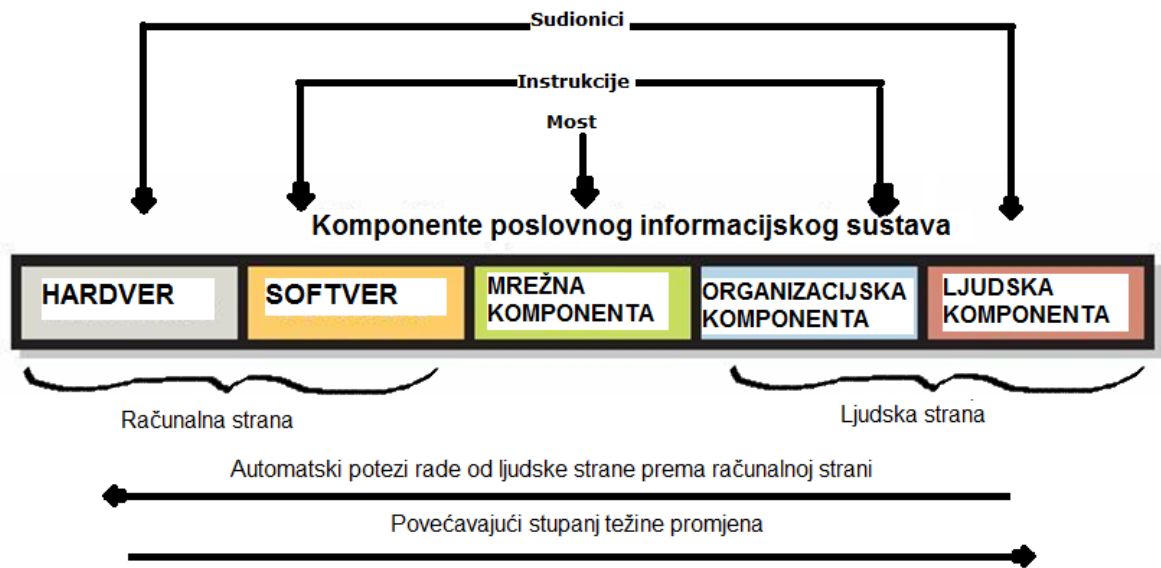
Sudionici

Instrukcije

Most

Komponente poslovnog informacijskog sustava

HARDVER

SOFTVER

MREŽNA KOMPONENTA

ORGANIZACIJSKA KOMPONENTA

LJUDSKA KOMPONENTA

Računalna strana

Ljudska strana

Automatski potezi rade od ljudske strane prema računalnoj strani

Povećavajući stupanj težine promjena